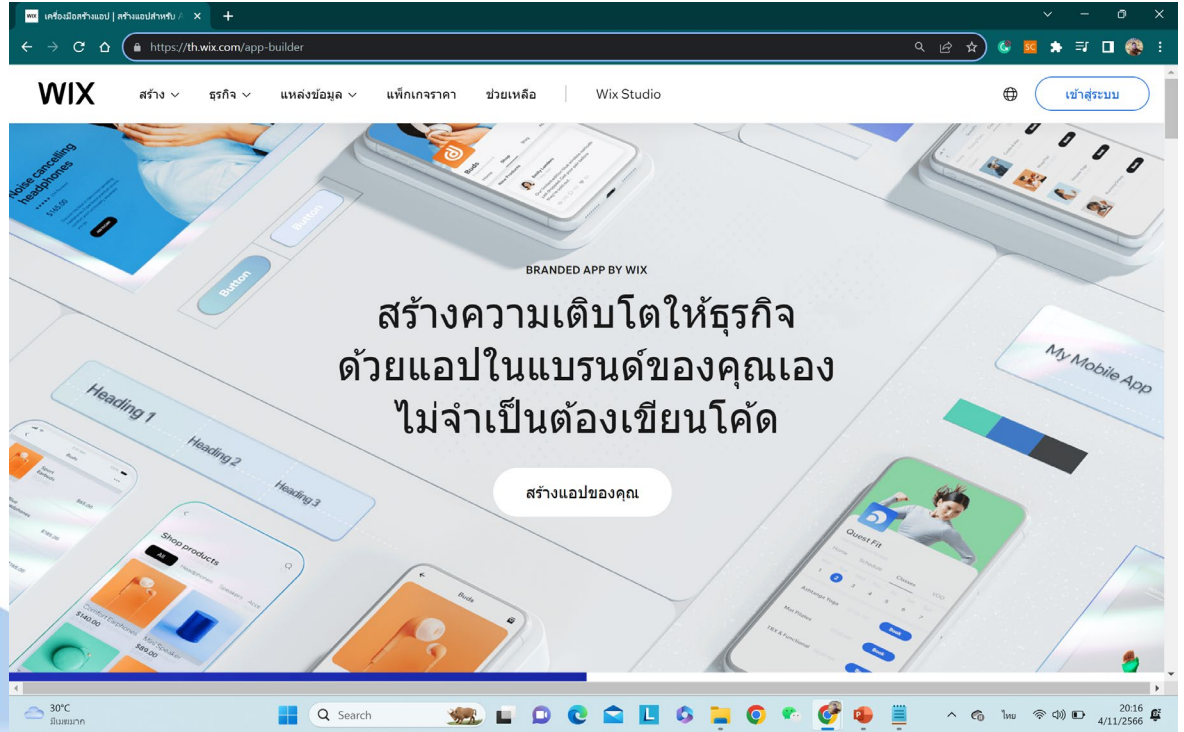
เครื่องมือสร้างแอป | สร้างแอปสำหรับ

https://th.wix.com/app-builder

WIX สร้าง แหล่งข้อมูล แพ็กเกจราคา ช่วยเหลือ Wix Studio เข้าสู่ระบบ

Noise cancelling headphones

Button

Button

BRANDED APP BY WIX

สร้างความเติบโตให้ธุรกิจ ด้วยแอปในแบรนด์ของคุณเอง ไม่จำเป็นต้องเขียนโค้ด

สร้างแอปของคุณ

Heading 1

Heading 2

Heading 3

My Mobile App

Shop products

Buds

Quest Fit

30°C มีหมอก

Search

ไทย

20:16 4/11/2566